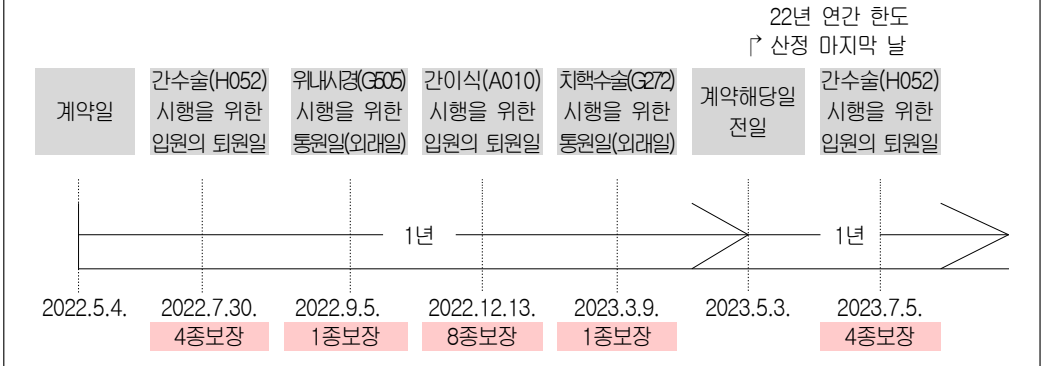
22년 연간 한도
↱ 산정 마지막 날

계약일

간수술(H052) 시행을 위한 입원의 퇴원일

위내시경(G505) 시행을 위한 통원일(외래일)

간이식(A010) 시행을 위한 입원의 퇴원일

치핵수술(G272) 시행을 위한 통원일(외래일)

계약해당일 전일

간수술(H052) 시행을 위한 입원의 퇴원일

1년

1년

2022.5.4.

2022.7.30.
4종보장

2022.9.5.
1종보장

2022.12.13.
8종보장

2023.3.9.
1종보장

2023.5.3.

2023.7.5.
4종보장